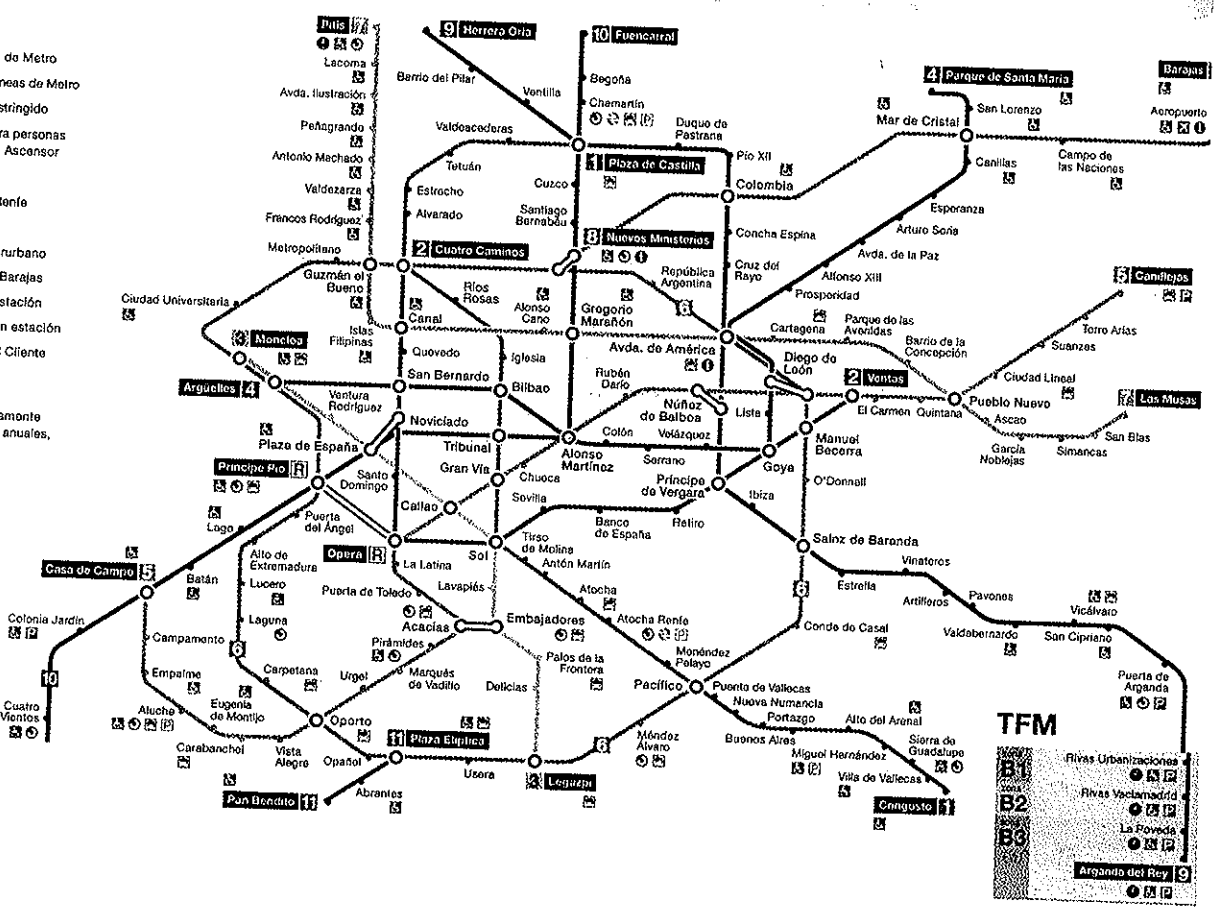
de Metro
neas de Metro
stringido
ra personas
Ascensor
tenfe
rurbano
Barajas
stación
n estación
Cliente
amonte
anuales,

Pitis 7
Lacoma
Avda. Ilustración
Peñagrande
Antonio Machado
Valdezarza
Francos Rodríguez
Metropolitano
9 Herrera Oria
Barrio del Pilar
Ventilla
10 Fuencarral
Begoña
Chamartín
Duque de Pastrana
Pío XII
4 Parque de Santa María
San Lorenzo
Mar de Cristal
Barajas
Aeropuerto
Campo de las Naciones
Canillas
Esperanza
Arturo Soria
Avda. de la Paz
Alfonso XIII
Prosperidad
Valdeacederas
Tetuán
Estrecho
Alvarado
Cuzco
Santiago Bernabéu
1 Plaza de Castilla
Colombia
Concha Espina
Cruz del Rayo
8 Nuevos Ministerios
República Argentina
2 Cuatro Caminos
Guzmán el Bueno
Ciudad Universitaria
Canal
Ríos Rosas
Alonso Cano
Gregorio Marañón
Islas Filipinas
6 Moncloa
Quevedo
Iglesia
Avda. de América
Cartagena
Parque de las Avenidas
Barrio de la Concepción
5 Canillejas
Torre Arias
Suanzes
Ciudad Lineal
Diego de León
Argüelles 4
San Bernardo
Bilbao
Rubén Darío
Núñez de Balboa
Lista
2 Ventas
El Carmen
Quintana
Pueblo Nuevo
Ascao
García Noblejas
Simancas
San Blas
7 Las Musas
Ventura Rodríguez
Noviciado
Plaza de España
Tribunal
Alonso Martínez
Colón
Velázquez
Serrano
Goya
Manuel Becerra
O'Donnell
Príncipe Pío R
Santo Domingo
Gran Vía
Chueca
Príncipe de Vergara
Ibiza
Lago
Puerta del Ángel
Callao
Sevilla
Banco de España
Retiro
Sainz de Baranda
Opera R
Sol
Tirso de Molina
Antón Martín
Casa de Campo 5
Batán
Alto de Extremadura
Lucero
La Latina
Puerta de Toledo
Lavapiés
Vinateros
Estrella
Artilleros
Pavones
Vicálvaro
Colonia Jardín
Laguna
Campamento
Acacias
Embajadores
Atocha
Atocha Renfe
Conde de Casal
Valdebernardo
San Cipriano
10
Cuatro Vientos
Empalme
Carpetana
Pirámides
Marqués de Vadillo
Urgel
Palos de la Frontera
Delicias
Menéndez Pelayo
Pacífico
Puente de Vallecas
Nueva Numancia
Portazgo
Alto del Arenal
Buenos Aires
Miguel Hernández
Sierra de Guadalupe
Villa de Vallecas
Puerta de Arganda
Aluche
Eugenia de Montijo
Oporto
Vista Alegre
Carabanchel
Opañol
11 Plaza Elíptica
Usera
3 Legazpi
Méndez Álvaro
Pan Bendito 11
Abrantes
Congosto 1
TFM
B1 zona
B2 zona
B3 zona
Rivas Urbanizaciones
Rivas Vaciamadrid
La Poveda
Arganda del Rey 9